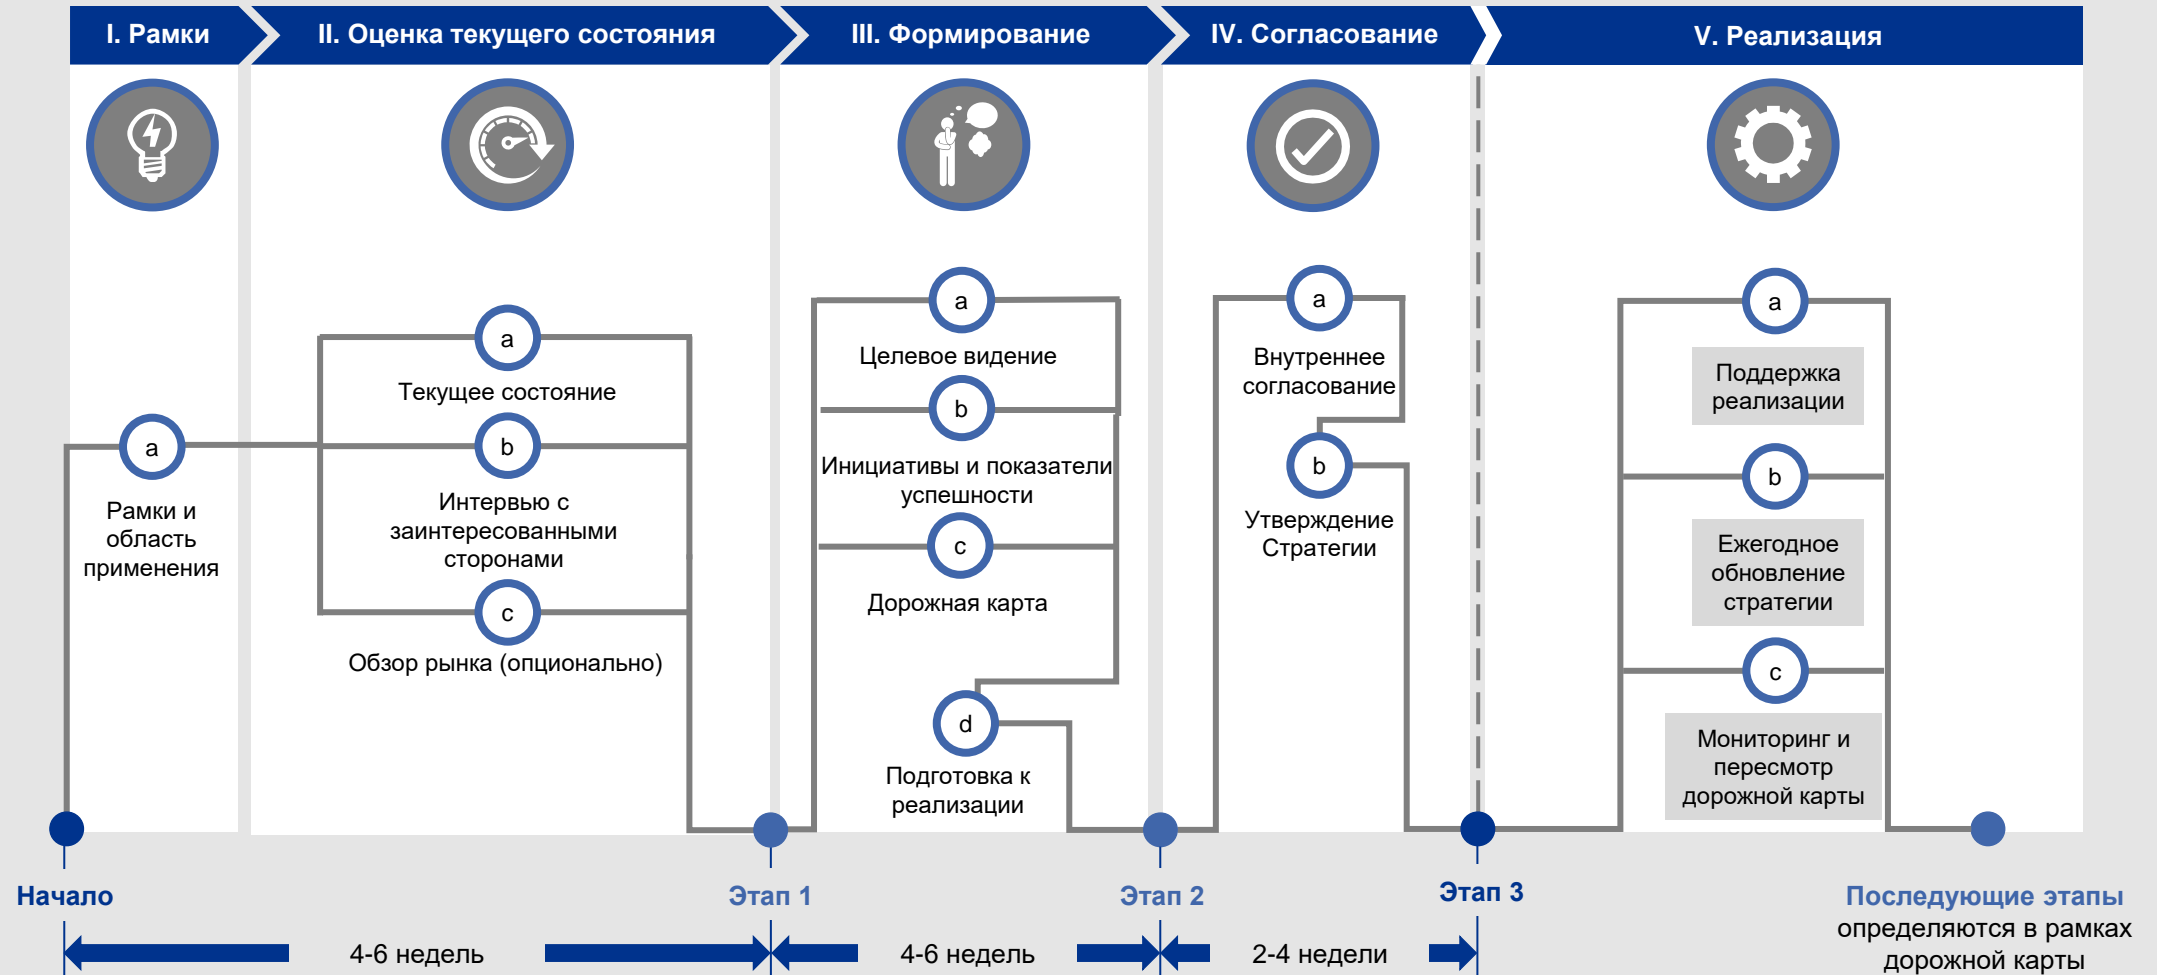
I. Рамки

II. Оценка текущего состояния

III. Формирование

IV. Согласование

V. Реализация

a
Рамки и область применения

a
Текущее состояние

b
Интервью с заинтересованными сторонами

c
Обзор рынка (опционально)

a
Целевое видение

b
Инициативы и показатели успешности

c
Дорожная карта

d
Подготовка к реализации

a
Внутреннее согласование

b
Утверждение Стратегии

a
Поддержка реализации

b
Ежегодное обновление стратегии

c
Мониторинг и пересмотр дорожной карты

Начало

Этап 1

Этап 2

Этап 3

Последующие этапы определяются в рамках дорожной карты

4-6 недель

4-6 недель

2-4 недели